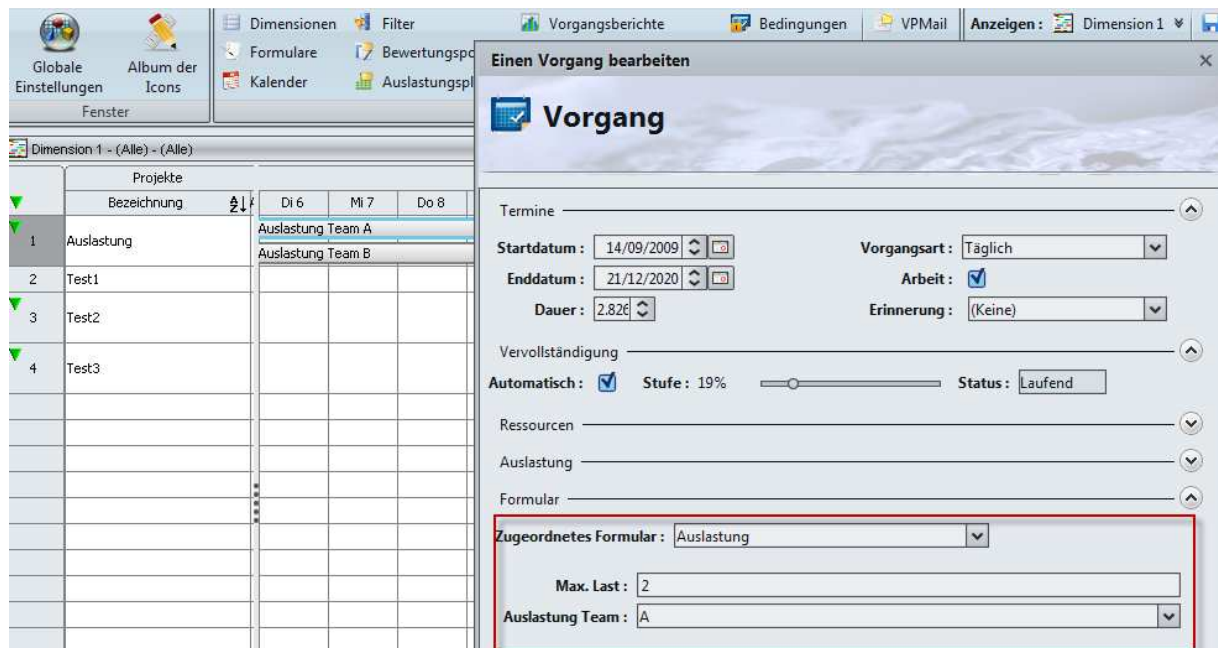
Globale Einstellungen Album der Icons
Fenster
Dimensionen Formulare Kalender
Filter Bewertungspo Auslastungspl
Vorgangsberichte
Bedingungen
VPMail
Anzeigen : Dimension 1

Dimension 1 - (Alle) - (Alle)

| | Projekte | Di 6 | Mi 7 | Do 8 |
|---|---|---|---|---|
| | Bezeichnung | | | |
| 1 | Auslastung | Auslastung Team A<br>Auslastung Team B | | |
| 2 | Test1 | | | |
| 3 | Test2 | | | |
| 4 | Test3 | | | |

Einen Vorgang bearbeiten
Vorgang

Termine
Startdatum : 14/09/2009
Enddatum : 21/12/2020
Dauer : 2.826
Vorgangsart : Täglich
Arbeit :
Erinnerung : (Keine)

Vervollständigung
Automatisch : Stufe : 19% Status : Laufend

Ressourcen

Auslastung

Formular
Zugeordnetes Formular : Auslastung
Max. Last : 2
Auslastung Team : A